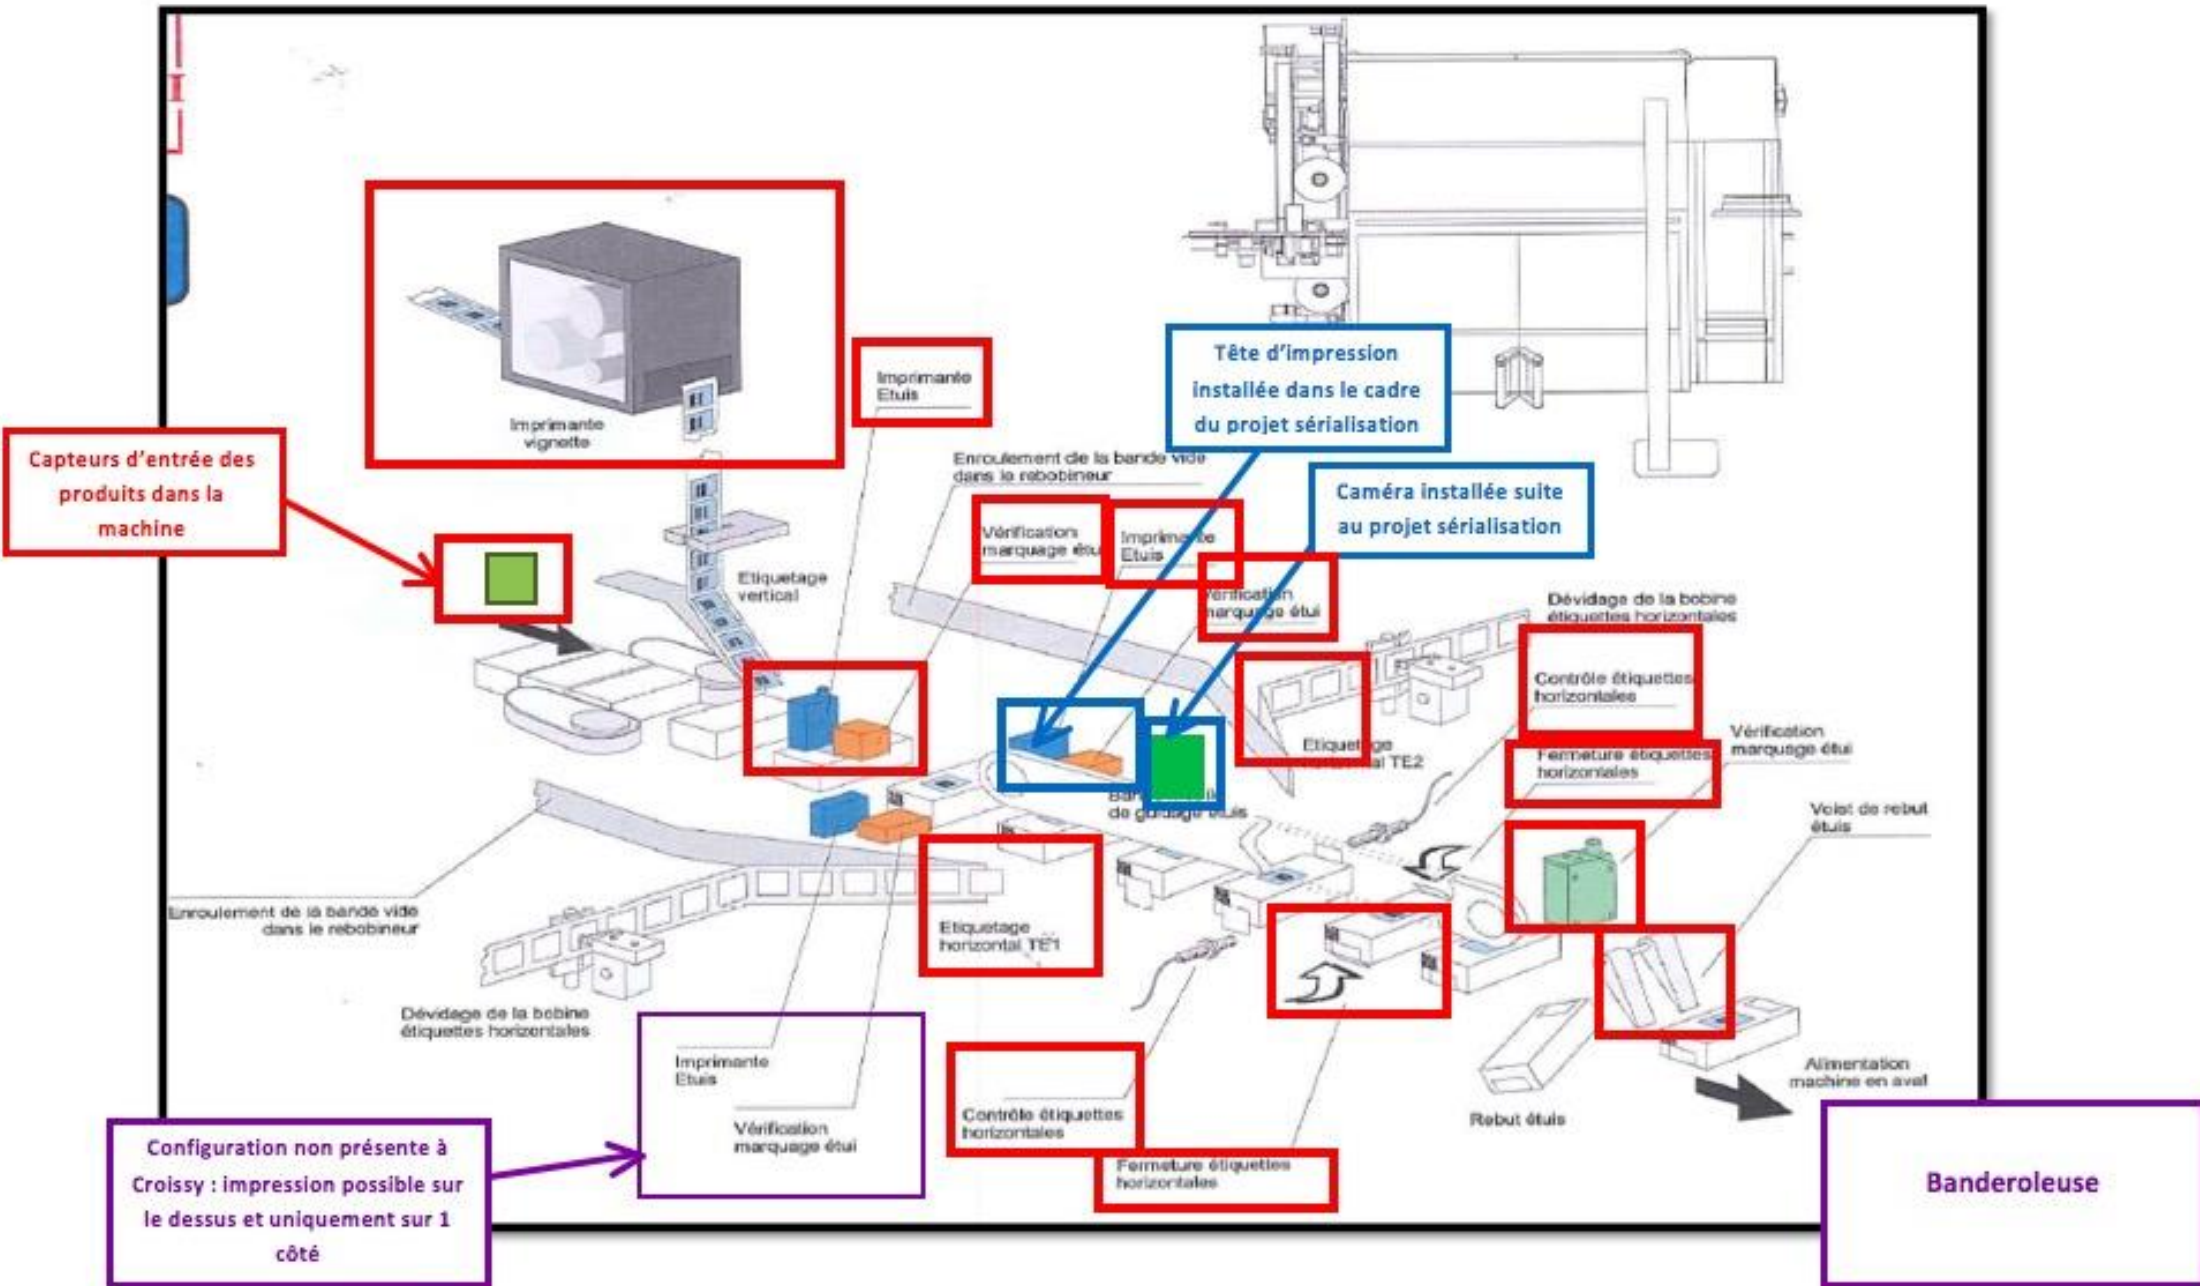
Imprimante vignette

Imprimante Etuis

Capteurs d'entrée des produits dans la machine

Tête d'impression installée dans le cadre du projet sérialisation

Caméra installée suite au projet sérialisation

Enroulement de la bande vide dans le rebobineur

Vérification marquage étui

Imprimante Etuis

Vérification marquage étui

Etiquetage vertical

Dévidage de la bobine étiquettes horizontales

Contrôle étiquettes horizontales

Vérification marquage étui

Fermeture étiquettes horizontales

Etiquetage horizontal TE2

Bande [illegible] de guidage étuis

Volet de rebut étuis

Enroulement de la bande vide dans le rebobineur

Etiquetage horizontal TE1

Dévidage de la bobine étiquettes horizontales

Imprimante Etuis

Vérification marquage étui

Contrôle étiquettes horizontales

Fermeture étiquettes horizontales

Rebut étuis

Alimentation machine en aval

Configuration non présente à Croissy : impression possible sur le dessus et uniquement sur 1 côté

Banderoleuse